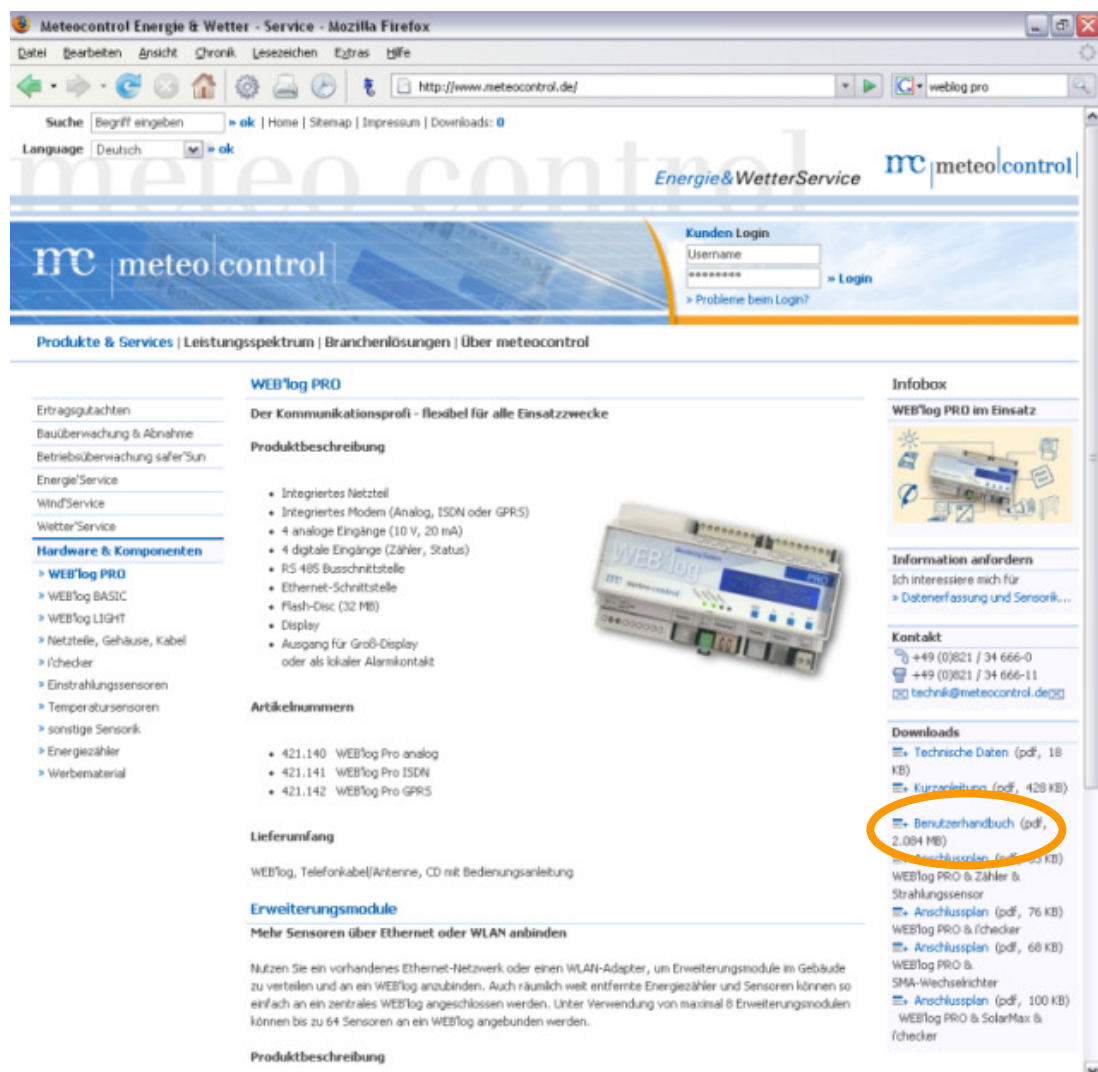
Meteocontrol Energie & Wetter - Service - Mozilla Firefox

Datei Bearbeiten Ansicht Chronik Lesezeichen Extras Hilfe

http://www.meteocontrol.de/

weblog pro

Suche Begriff eingeben » ok | Home | Sitemap | Impressum | Downloads: 0

Language Deutsch » ok

meteo control

Energie&WetterService

mc meteo control

mc meteo control

Kunden Login

Username

********

» Login

» Probleme beim Login?

Produkte & Services | Leistungsspektrum | Branchenlösungen | Über meteocontrol

Ertragsgutachten
Bauüberwachung & Abnahme
Betriebsüberwachung safer'Sun
Energie'Service
Wind'Service
Wetter'Service
Hardware & Komponenten
» WEB'log PRO
» WEB'log BASIC
» WEB'log LIGHT
» Netzteile, Gehäuse, Kabel
» i'checker
» Einstrahlungssensoren
» Temperatursensoren
» sonstige Sensorik
» Energiezähler
» Werbematerial

WEB'log PRO

Der Kommunikationsprofi - flexibel für alle Einsatzzwecke

Produktbeschreibung

- Integriertes Netzteil
- Integriertes Modem (Analog, ISDN oder GPRS)
- 4 analoge Eingänge (10 V, 20 mA)
- 4 digitale Eingänge (Zähler, Status)
- RS 485 Busschnittstelle
- Ethernet-Schnittstelle
- Flash-Disc (32 MB)
- Display
- Ausgang für Groß-Display oder als lokaler Alarmkontakt

WEB'log PRO

Artikelnummern

- 421.140 WEB'log Pro analog
- 421.141 WEB'log Pro ISDN
- 421.142 WEB'log Pro GPRS

Lieferumfang

WEB'log, Telefonkabel/Antenne, CD mit Bedienungsanleitung

Erweiterungsmodule

Mehr Sensoren über Ethernet oder WLAN anbinden

Nutzen Sie ein vorhandenes Ethernet-Netzwerk oder einen WLAN-Adapter, um Erweiterungsmodule im Gebäude zu verteilen und an ein WEB'log anzubinden. Auch räumlich weit entfernte Energiezähler und Sensoren können so einfach an ein zentrales WEB'log angeschlossen werden. Unter Verwendung von maximal 8 Erweiterungsmodulen können bis zu 64 Sensoren an ein WEB'log angebunden werden.

Produktbeschreibung

Infobox

WEB'log PRO im Einsatz

Information anfordern

Ich interessiere mich für

» Datenerfassung und Sensorik...

Kontakt

+49 (0)821 / 34 666-0

+49 (0)821 / 34 666-11

technik@meteocontrol.de

Downloads

Technische Daten (pdf, 18 KB)

Kurzanleitung (pdf, 428 KB)

Benutzerhandbuch (pdf, 2.084 MB)

Anschlussplan (pdf, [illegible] KB) WEB'log PRO & Zähler & Strahlungssensor

Anschlussplan (pdf, 76 KB) WEB'log PRO & i'checker

Anschlussplan (pdf, 68 KB) WEB'log PRO & SMA-Wechselrichter

Anschlussplan (pdf, 100 KB) WEB'log PRO & SolarMax & i'checker